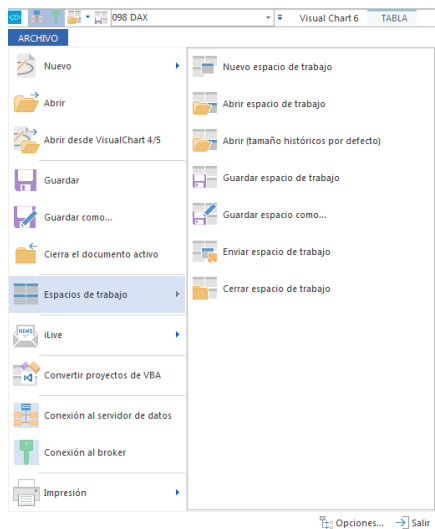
098 DAX

Visual Chart 6

TABLA

ARCHIVO

Nuevo

Abrir

Abrir desde VisualChart 4/5

Guardar

Guardar como...

Cierra el documento activo

Espacios de trabajo

iLive

Convertir proyectos de VBA

Conexión al servidor de datos

Conexión al broker

Impresión

Nuevo espacio de trabajo

Abrir espacio de trabajo

Abrir (tamaño históricos por defecto)

Guardar espacio de trabajo

Guardar espacio como...

Enviar espacio de trabajo

Cerrar espacio de trabajo

Opciones...

Salir